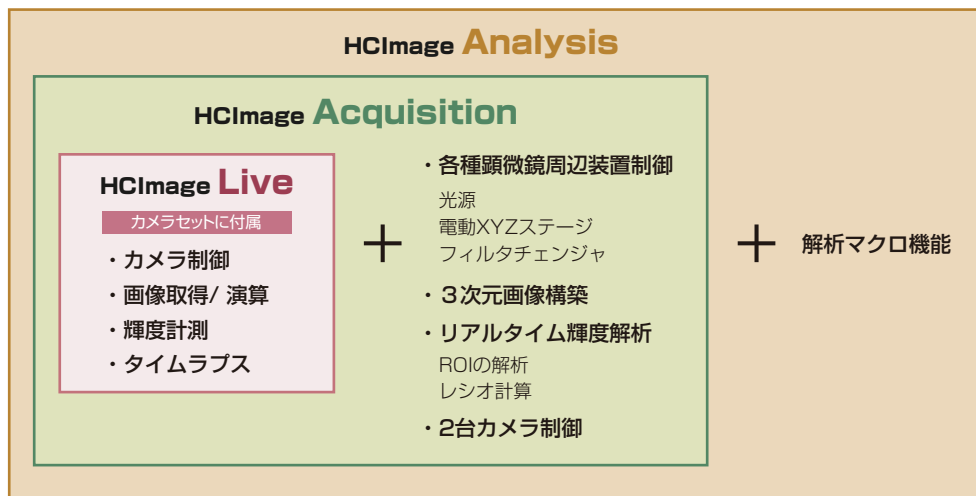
HCImage Analysis

HCImage Acquisition

HCImage Live

カメラセットに付属

・カメラ制御
・画像取得/ 演算
・輝度計測
・タイムラプス

＋

・各種顕微鏡周辺装置制御
光源
電動XYZステージ
フィルタチェンジャ

・３次元画像構築

・リアルタイム輝度解析
ROIの解析
レシオ計算

・2台カメラ制御

＋

解析マクロ機能